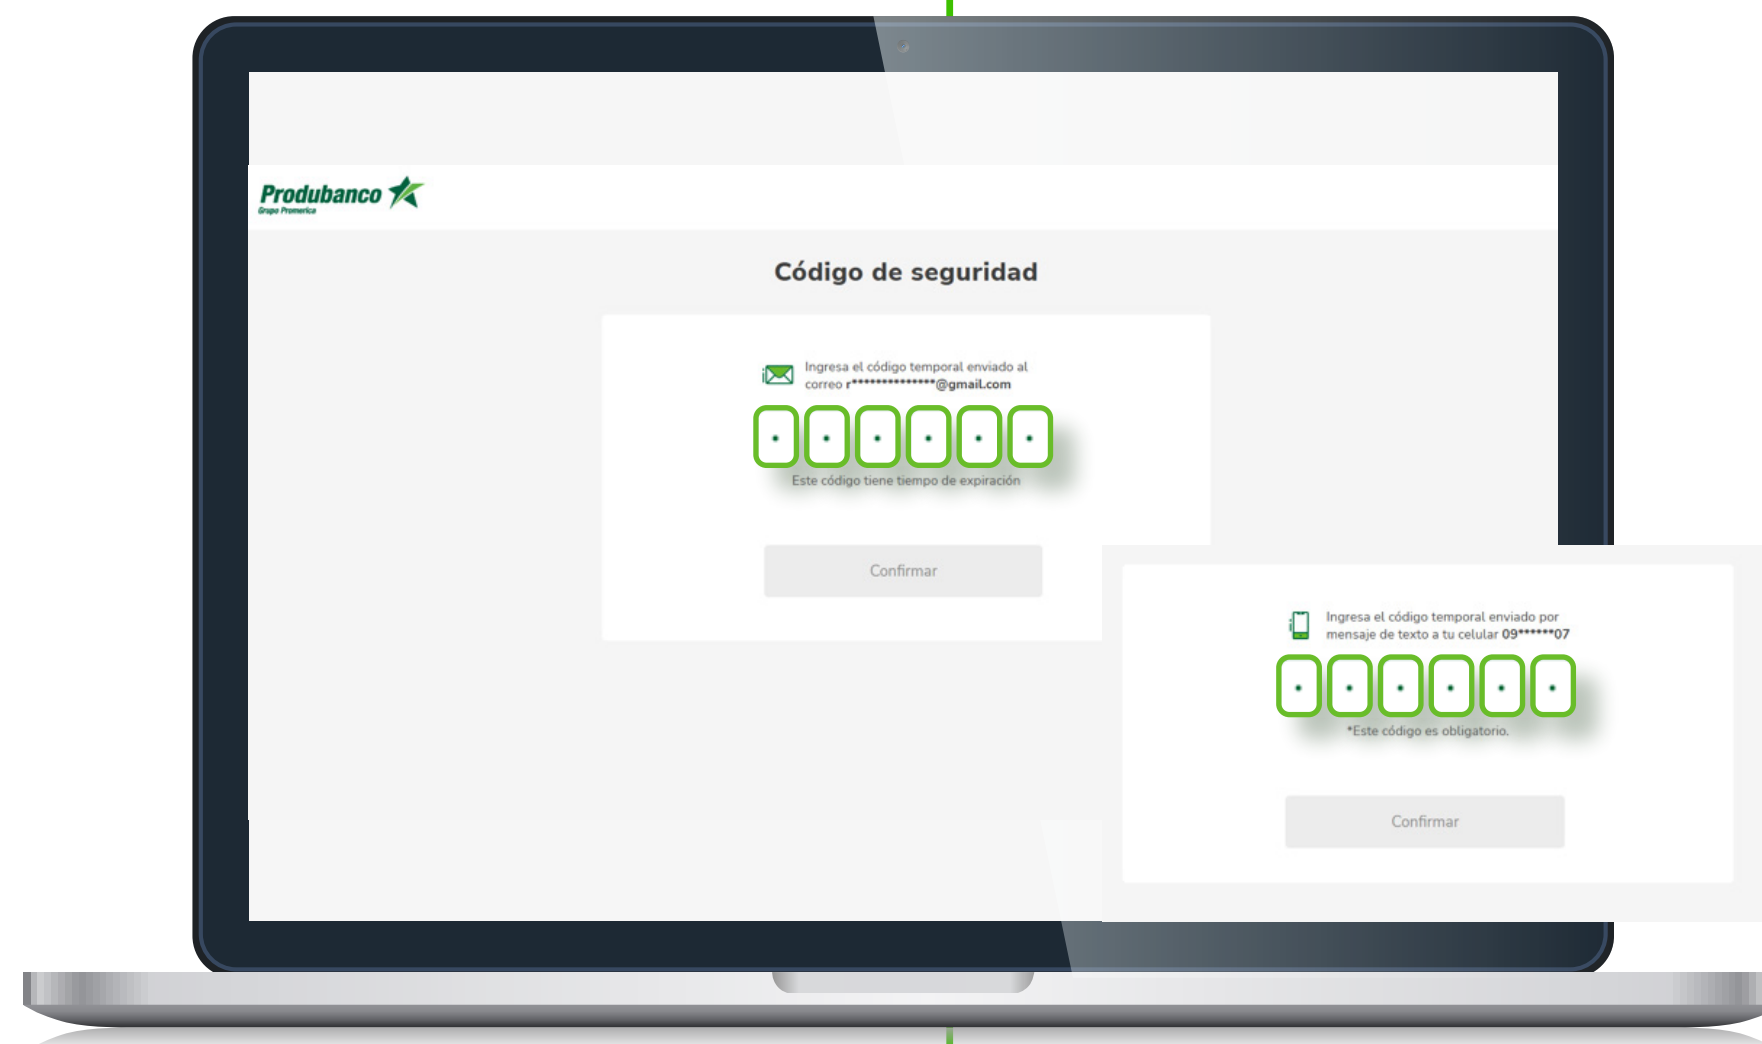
Produbanco
Grupo Promerica

Código de seguridad

Ingresa el código temporal enviado al correo r***************@gmail.com

Este código tiene tiempo de expiración

Confirmar

Ingresa el código temporal enviado por mensaje de texto a tu celular 09******07

*Este código es obligatorio.

Confirmar